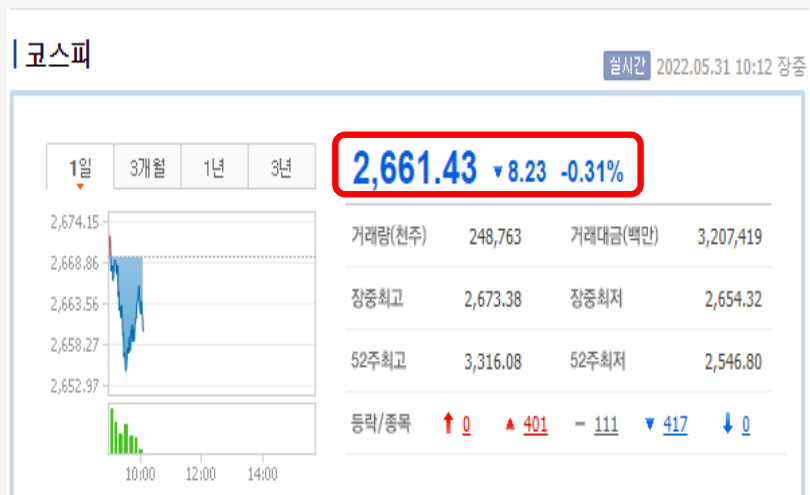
코스피

실시간 2022.05.31 10:12 장중

| 1일 | 3개월 | 1년 | 3년 |
|---|---|---|---|

2,674.15
2,668.86
2,663.56
2,658.27
2,652.97

10:00 12:00 14:00

2,661.43 ▼8.23 -0.31%

| 거래량(천주) | 248,763 | 거래대금(백만) | 3,207,419 |
|---|---|---|---|
| 장중최고 | 2,673.38 | 장중최저 | 2,654.32 |
| 52주최고 | 3,316.08 | 52주최저 | 2,546.80 |

등락/종목 ↑ 0 ▲ 401 – 111 ▼ 417 ↓ 0